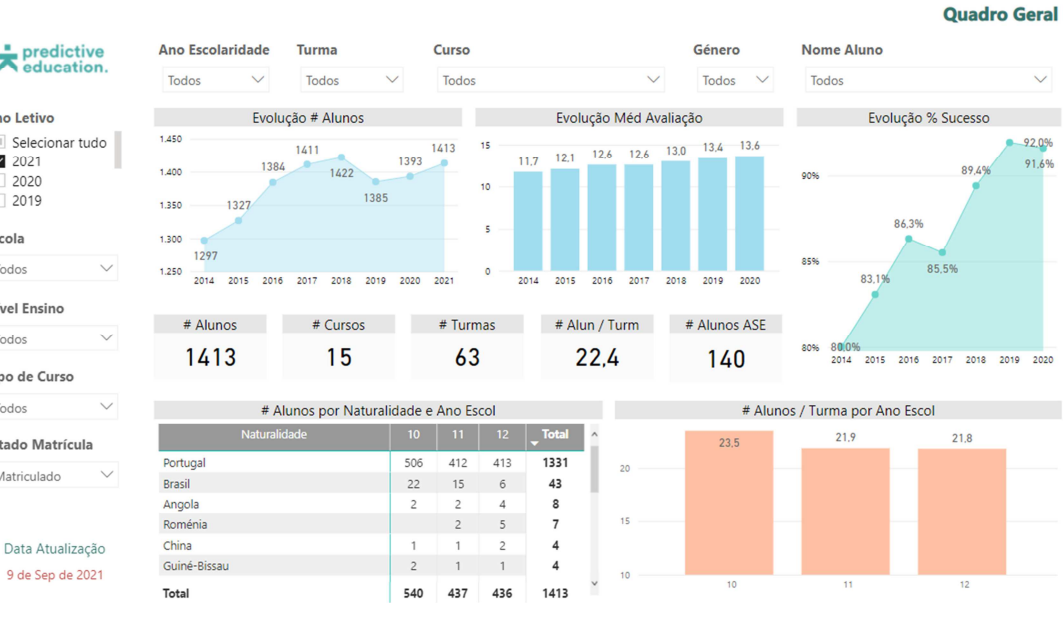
Quadro Geral

predictive education.

Ano Escolaridade
Todos

Turma
Todos

Curso
Todos

Género
Todos

Nome Aluno
Todos

no Letivo
Selecionar tudo
2021
2020
2019

cola
odos

vel Ensino
odos

po de Curso
odos

tado Matrícula
Matriculado

Data Atualização
9 de Sep de 2021

Evolução # Alunos

1.450
1.400
1.350
1.300
1.250

1297 1327 1384 1411 1422 1385 1393 1413

2014 2015 2016 2017 2018 2019 2020 2021

Evolução Méd Avaliação

15
10
5
0

11,7 12,1 12,6 12,6 13,0 13,4 13,6

2014 2015 2016 2017 2018 2019 2020

Evolução % Sucesso

90%
85%
80%

80,0% 83,1% 86,3% 85,5% 89,4% 92,0% 91,6%

2014 2015 2016 2017 2018 2019 2020

| # Alunos | # Cursos | # Turmas | # Alun / Turm | # Alunos ASE |
|---|---|---|---|---|
| 1413 | 15 | 63 | 22,4 | 140 |

# Alunos por Naturalidade e Ano Escol

| Naturalidade | 10 | 11 | 12 | Total |
|---|---|---|---|---|
| Portugal | 506 | 412 | 413 | 1331 |
| Brasil | 22 | 15 | 6 | 43 |
| Angola | 2 | 2 | 4 | 8 |
| Roménia | | 2 | 5 | 7 |
| China | 1 | 1 | 2 | 4 |
| Guiné-Bissau | 2 | 1 | 1 | 4 |
| Total | 540 | 437 | 436 | 1413 |

# Alunos / Turma por Ano Escol

20
15
10

23,5 21,9 21,8

10 11 12